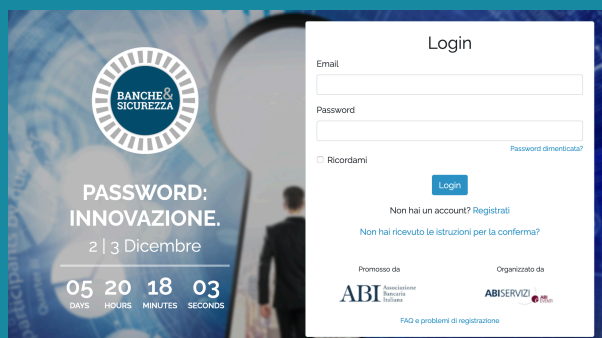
BANCHE & SICUREZZA

PASSWORD: INNOVAZIONE.

2 | 3 Dicembre

05 DAYS
20 HOURS
18 MINUTES
03 SECONDS

Login

Email

Password

Password dimenticata?

Ricordami

Login

Non hai un account? Registrati

Non hai ricevuto le istruzioni per la conferma?

Promosso da

ABI Associazione Bancaria Italiana

Organizzato da

ABISERVIZI

FAQ e problemi di registrazione